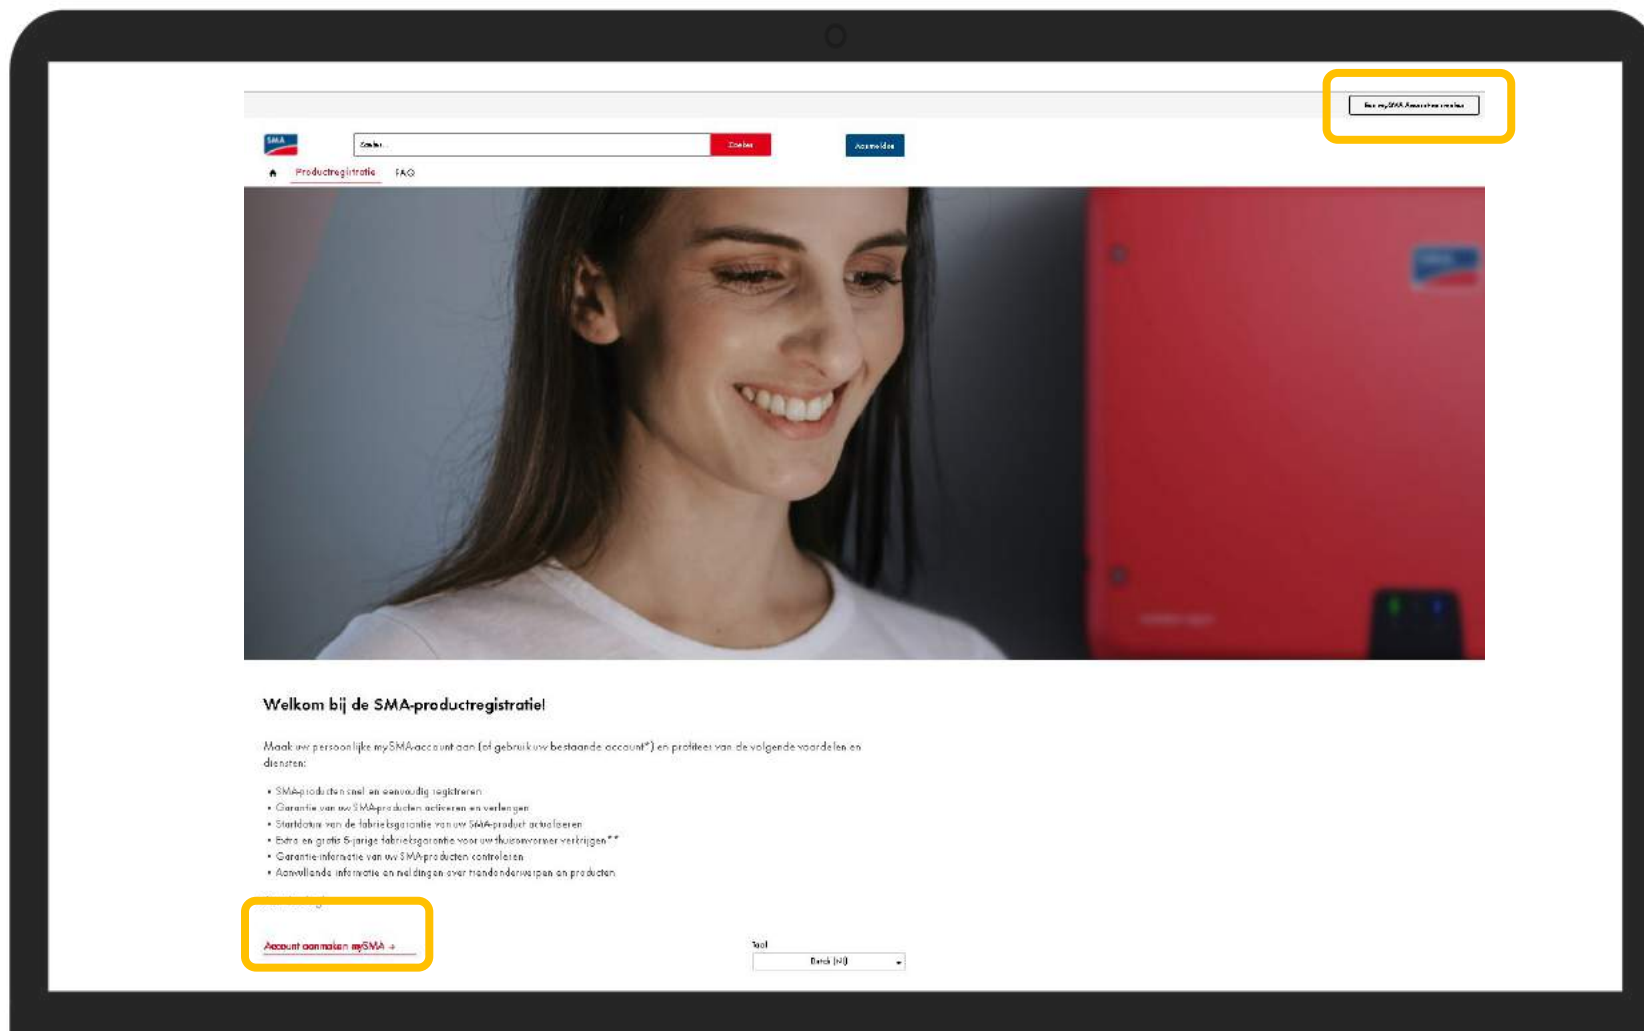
Een mySMA-Account aanmaken

SMA

Zoeken...

Zoeken

Aanmelden

Productregistratie FAQ

Welkom bij de SMA-productregistratie!

Maak uw persoonlijke mySMA-account aan (of gebruik uw bestaande account*) en profiteer van de volgende voordelen en diensten:

- SMA-producten snel en eenvoudig registreren
- Garantie van uw SMA-producten activeren en verlengen
- Startdatum van de fabrieksgarantie van uw SMA-product actualiseren
- Extra en gratis 5-jarige fabrieksgarantie voor uw thuisomvormer verkrijgen**
- Garantie-informatie van uw SMA-producten controleren
- Aanvullende informatie en meldingen over trendonderwerpen en producten

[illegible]

Account aanmaken mySMA →

Taal

Dutch (NI)